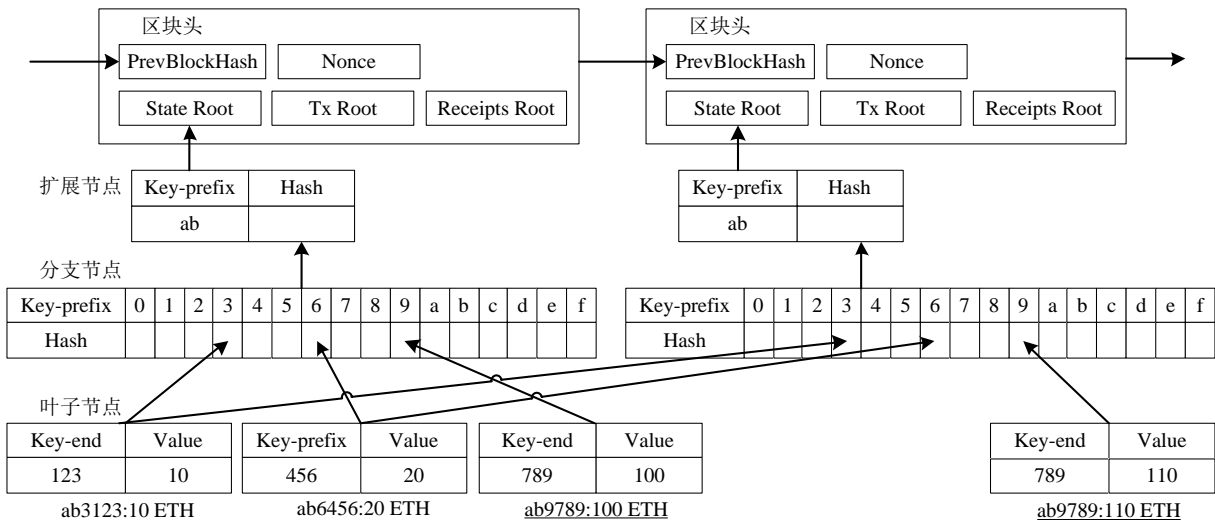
区块头

PrevBlockHash

Nonce

State Root

Tx Root

Receipts Root

区块头

PrevBlockHash

Nonce

State Root

Tx Root

Receipts Root

扩展节点

| Key-prefix | Hash |
|---|---|
| ab | |

| Key-prefix | Hash |
|---|---|
| ab | |

分支节点

| Key-prefix | 0 | 1 | 2 | 3 | 4 | 5 | 6 | 7 | 8 | 9 | a | b | c | d | e | f |
|---|---|---|---|---|---|---|---|---|---|---|---|---|---|---|---|---|
| Hash | | | | | | | | | | | | | | | | |

| Key-prefix | 0 | 1 | 2 | 3 | 4 | 5 | 6 | 7 | 8 | 9 | a | b | c | d | e | f |
|---|---|---|---|---|---|---|---|---|---|---|---|---|---|---|---|---|
| Hash | | | | | | | | | | | | | | | | |

叶子节点

| Key-end | Value |
|---|---|
| 123 | 10 |

ab3123:10 ETH

| Key-prefix | Value |
|---|---|
| 456 | 20 |

ab6456:20 ETH

| Key-end | Value |
|---|---|
| 789 | 100 |

ab9789:100 ETH

| Key-end | Value |
|---|---|
| 789 | 110 |

ab9789:110 ETH